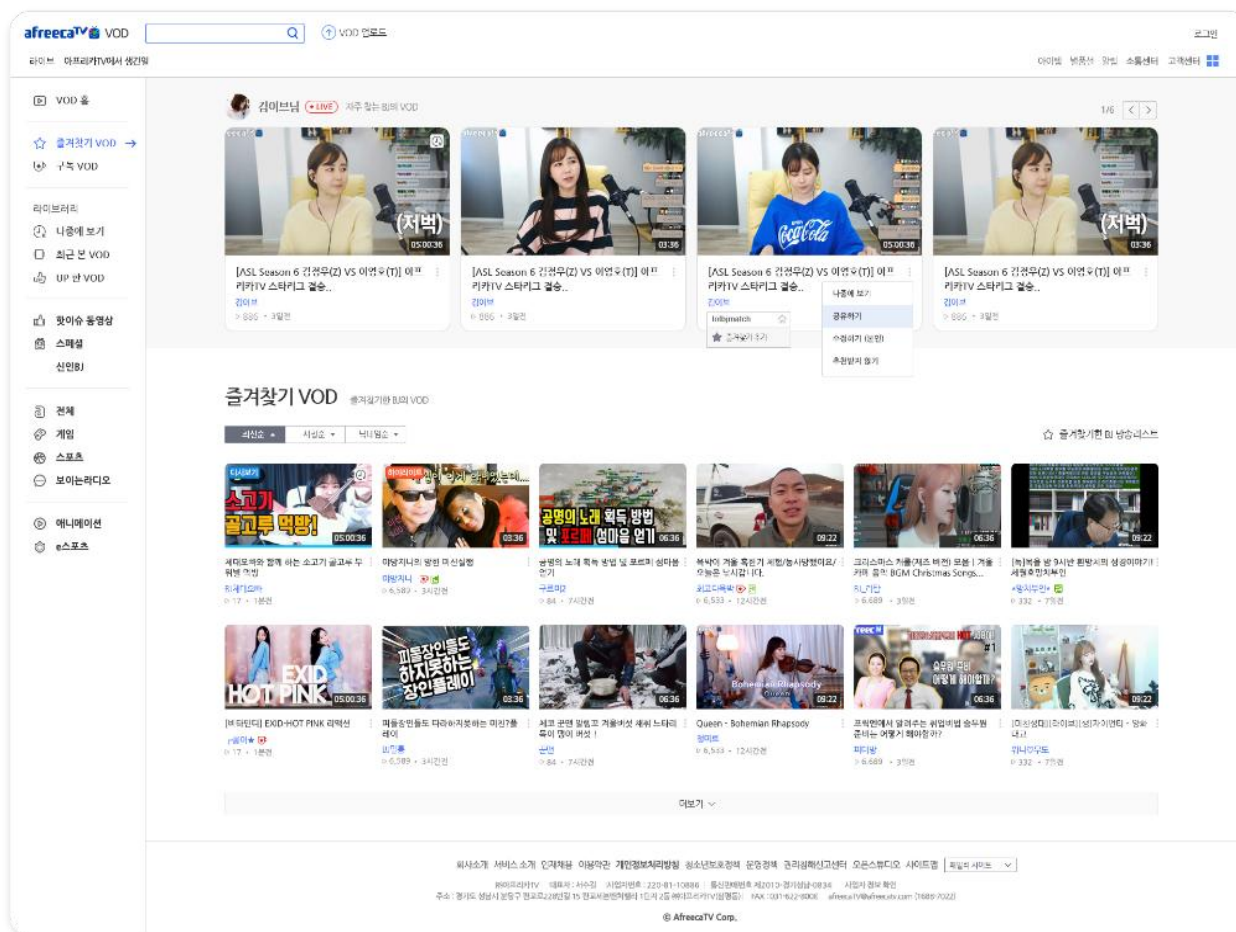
afreecaTV VOD
VOD 업로드
로그인
라이브 아프리카TV에서 생긴일
아이템 방송국 장비 소통센터 고객센터

VOD 홈
즐겨찾기 VOD →
구독 VOD
라이브러리
나중에 보기
최근 본 VOD
UP 한 VOD
핫이슈 동영상
스페셜
신인BJ
전체
게임
스포츠
보이는라디오
애니메이션
e스포츠

김이브님 LIVE 자주 찾는 BJ의 VOD
1/6

(저벅) 05:00:36
[ASL Season 6 김정우(Z) VS 이영우(T)] 아프리카TV 스타리그 결승..
김이브
886 · 3일전

03:36
[ASL Season 6 김정우(Z) VS 이영우(T)] 아프리카TV 스타리그 결승..
김이브
886 · 3일전

05:00:36
[ASL Season 6 김정우(Z) VS 이영우(T)] 아프리카TV 스타리그 결승..
김이브
lolbymatch
즐겨찾기 추가
나중에 보기
공유하기
수정하기 (본인)
추천알림 듣기

(저벅) 03:36
[ASL Season 6 김정우(Z) VS 이영우(T)] 아프리카TV 스타리그 결승..
김이브
886 · 3일전

즐겨찾기 VOD 즐겨찾기한 BJ의 VOD
최신순 ▲ 시청순 ▼ 댓글많은순 ▼
즐겨찾기한 BJ 방송리스트

소고기 골고루 먹방! 05:00:36
세미모바와 함께 하는 소고기 골고루 두워봉 먹방
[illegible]
17 · 1분전

03:36
야당지니의 광란 미신실황
야당지니
6,589 · 3시간전

공명의 노래 획득 방법 및 포르테 심미음 얻기 06:36
공명의 노래 획득 방법 및 포르테 심미음 얻기
구르미
84 · 7시간전

09:22
복싹이 겨울 혹한기 체험/농사행했어요/오늘은 누시갑니다.
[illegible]
6,533 · 12시간전

06:36
크리스마스 캐롤(재즈 버전) 모음 | 겨울 카페 음악 BGM Christmas Songs...
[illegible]
6,689 · 3일전

09:22
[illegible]
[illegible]
332 · 7일전

EXID HOT PINK 05:00:36
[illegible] EXID-HOT PINK 리액션
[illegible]
17 · 1분전

피통장인들도 하지못하는 장인플레이 03:36
피통장인들도 따라하지못하는 미친가플레이
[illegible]
6,589 · 3시간전

06:36
세고 큰판 말림고 겨울바섯 채취 느타리 뮤이 많이 버섯 !
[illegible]
84 · 7시간전

Bohemian Rhapsody 09:22
Queen - Bohemian Rhapsody
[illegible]
6,533 · 12시간전

06:36
프릭인에서 알려주는 취업비법 솔루원 준비는 어떻게 해야할까?
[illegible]
6,689 · 3일전

09:22
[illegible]
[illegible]
332 · 7일전

더보기

회사소개 서비스 소개 인재채용 이용약관 개인정보처리방침 청소년보호정책 운영정책 권리침해신고센터 오픈스튜디오 사이트맵 패밀리 사이트
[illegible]
© AfreecaTV Corp.